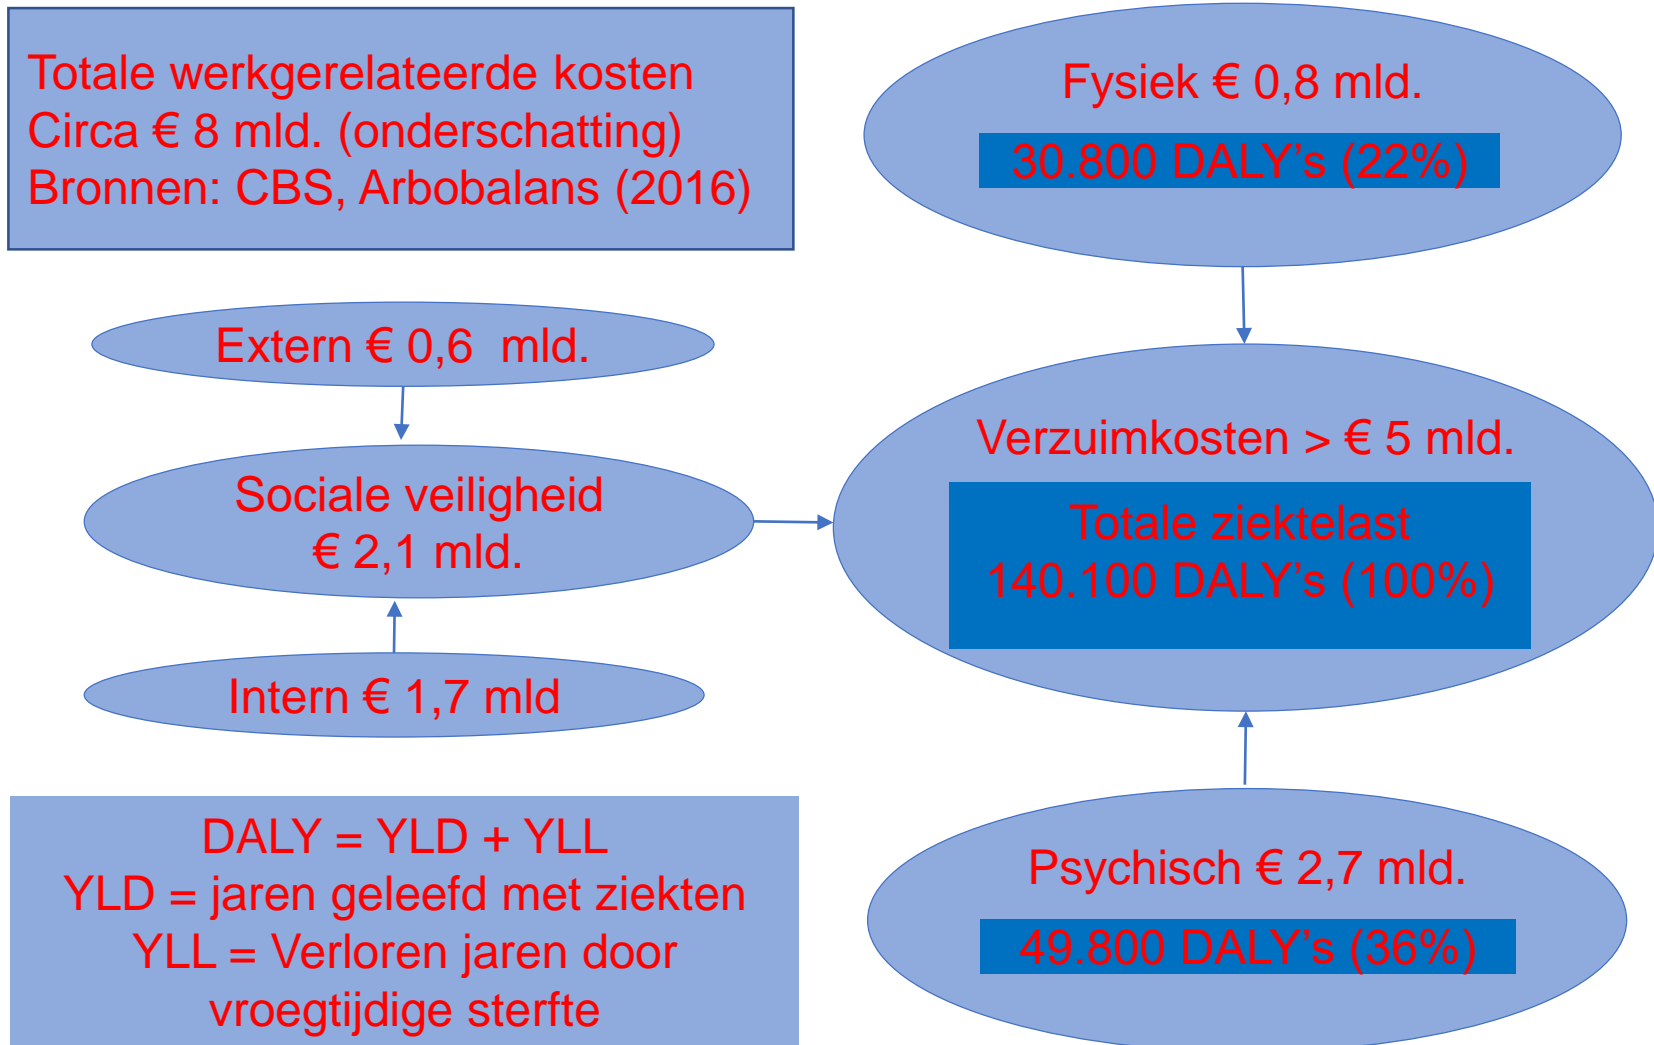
Totale werkgerelateerde kosten
Circa € 8 mld. (onderschatting)
Bronnen: CBS, Arbobalans (2016)

Fysiek € 0,8 mld.

30.800 DALY's (22%)

Extern € 0,6 mld.

Sociale veiligheid
€ 2,1 mld.

Intern € 1,7 mld

Verzuimkosten > € 5 mld.

Totale ziektelast
140.100 DALY's (100%)

DALY = YLD + YLL
YLD = jaren geleefd met ziekten
YLL = Verloren jaren door vroegtijdige sterfte

Psychisch € 2,7 mld.

49.800 DALY's (36%)